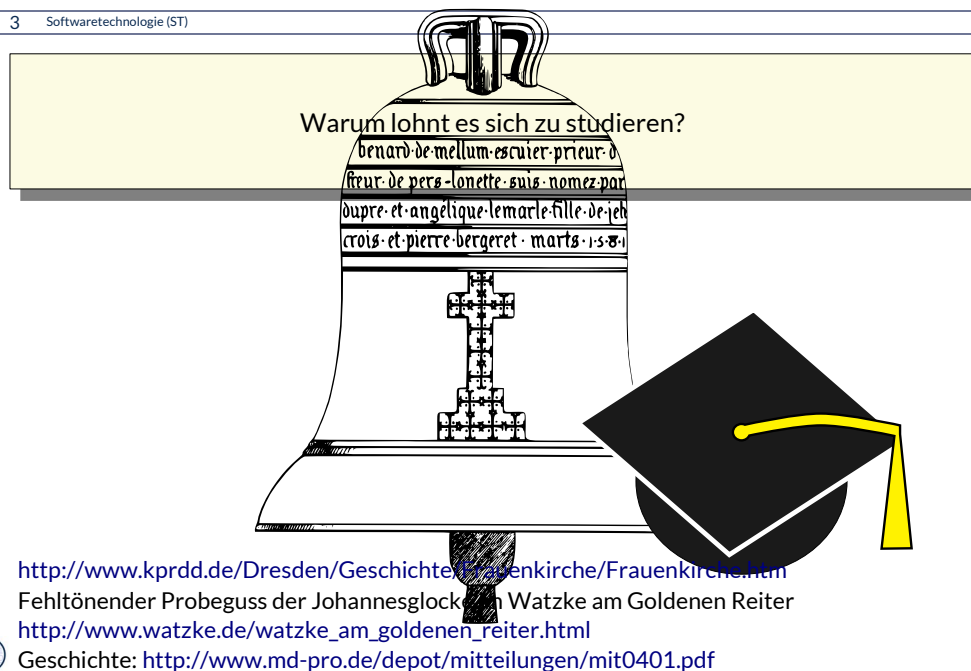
3 Softwaretechnologie (ST)

Warum lohnt es sich zu studieren?

benard·de·mellum·escuier·prieur·d
sieur·de·pers·lonette·suis·nomez·par
dupre·et·angelique·lemarle·fille·de·jeh
crois·et·pierre·bergeret·marts·1·5·8·

http://www.kprdd.de/Dresden/Geschichte/Frauenkirche/Frauenkirche.htm
Fehltönender Probeguss der Johannesglocke in Watzke am Goldenen Reiter
http://www.watzke.de/watzke_am_goldenen_reiter.html
Geschichte: http://www.md-pro.de/depot/mitteilungen/mit0401.pdf